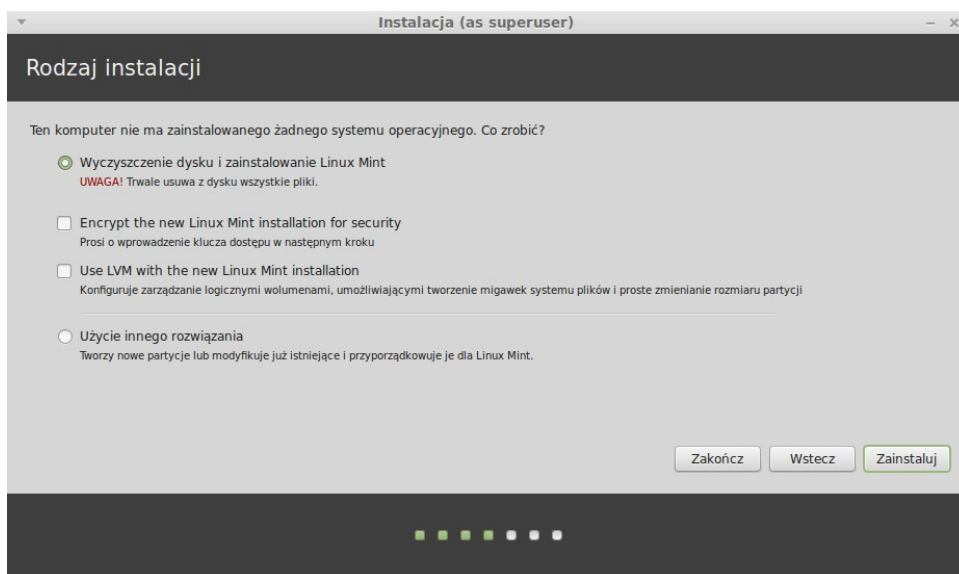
Instalacja (as superuser)

Rodzaj instalacji

Ten komputer nie ma zainstalowanego żadnego systemu operacyjnego. Co zrobić?

Wyczyszczenie dysku i zainstalowanie Linux Mint
UWAGA! Trwale usuwa z dysku wszystkie pliki.

Encrypt the new Linux Mint installation for security
Prosi o wprowadzenie klucza dostępu w następnym kroku

Use LVM with the new Linux Mint installation
Konfiguruje zarządzanie logicznymi wolumenami, umożliwiającymi tworzenie migawek systemu plików i proste zmienianie rozmiaru partycji

Użycie innego rozwiązania
Tworzy nowe partycje lub modyfikuje już istniejące i przyporządkowuje je dla Linux Mint.

Zakończ
Wstecz
Zainstaluj